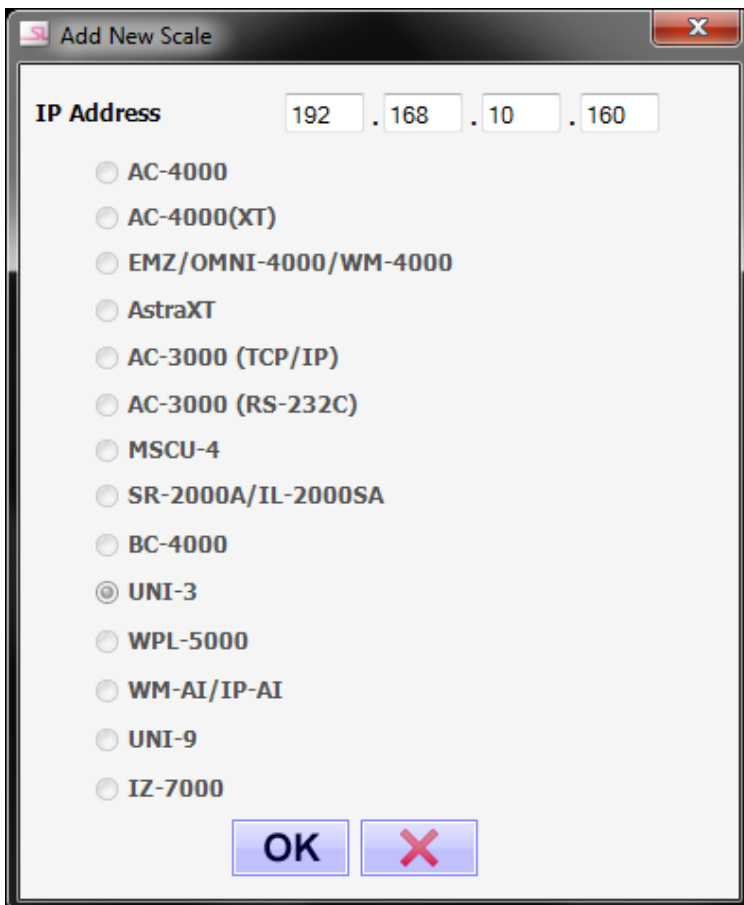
Add New Scale

IP Address 192 . 168 . 10 . 160

AC-4000
AC-4000(XT)
EMZ/OMNI-4000/WM-4000
AstraXT
AC-3000 (TCP/IP)
AC-3000 (RS-232C)
MSCU-4
SR-2000A/IL-2000SA
BC-4000
UNI-3
WPL-5000
WM-AI/IP-AI
UNI-9
IZ-7000

OK